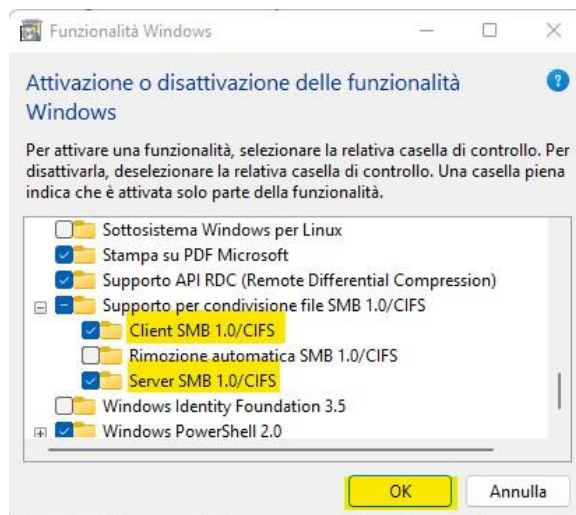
Funzionalità Windows

Attivazione o disattivazione delle funzionalità Windows

Per attivare una funzionalità, selezionare la relativa casella di controllo. Per disattivarla, deselezionare la relativa casella di controllo. Una casella piena indica che è attivata solo parte della funzionalità.

Sottosistema Windows per Linux
Stampa su PDF Microsoft
Supporto API RDC (Remote Differential Compression)
Supporto per condivisione file SMB 1.0/CIFS
Client SMB 1.0/CIFS
Rimozione automatica SMB 1.0/CIFS
Server SMB 1.0/CIFS
Windows Identity Foundation 3.5
Windows PowerShell 2.0

OK
Annulla